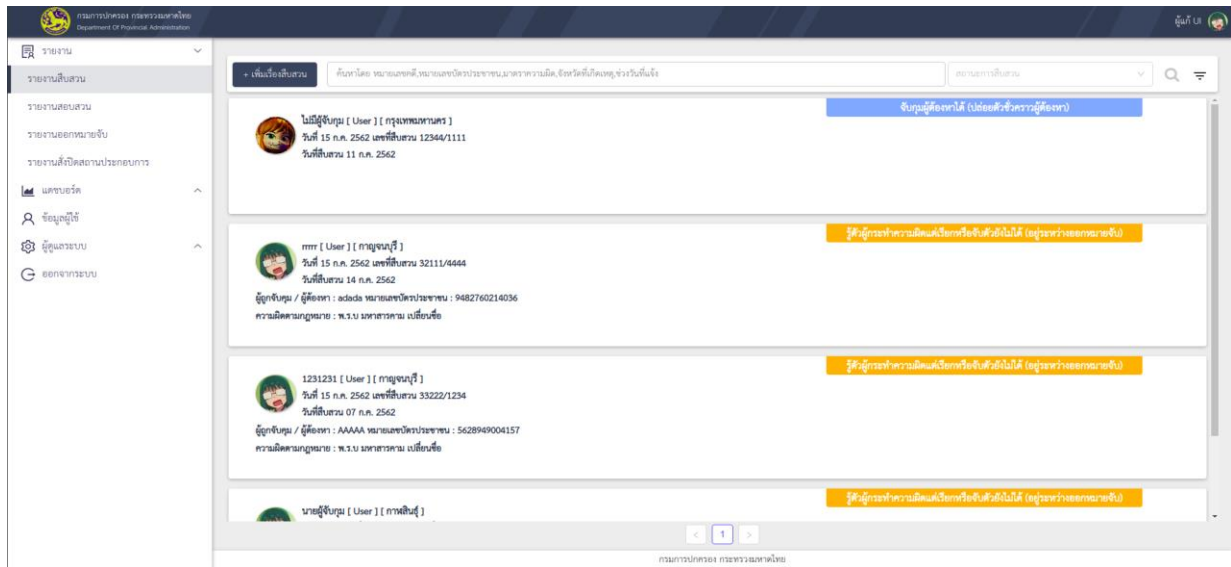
กรมการปกครอง กระทรวงมหาดไทย
Department Of Provincial Administration

ผู้ใช้ UI

รายงาน
รายงานสืบสวน
รายงานสอบสวน
รายงานออกหมายจับ
รายงานสั่งปิดสถานประกอบการ
แดชบอร์ด
ข้อมูลผู้ใช้
ผู้ดูแลระบบ
ออกจากระบบ

+ เพิ่มเรื่องสืบสวน
ค้นหาโดย หมายเลขคดี,หมายเลขบัตรประชาชน,มาตราความผิด,จังหวัดที่เกิดเหตุ,ช่วงวันที่แจ้ง
สถานะการสืบสวน

จับกุมผู้ต้องหาได้ (ปล่อยตัวชั่วคราวผู้ต้องหา)
ไม่มีผู้จับกุม [ User ] [ กรุงเทพมหานคร ]
วันที่ 15 ก.ค. 2562 เลขที่สืบสวน 12344/1111
วันที่สืบสวน 11 ก.ค. 2562

รู้ตัวผู้กระทำความผิดแต่เรียกหรือจับตัวยังไม่ได้ (อยู่ระหว่างออกหมายจับ)
rrrrr [ User ] [ กาญจนบุรี ]
วันที่ 15 ก.ค. 2562 เลขที่สืบสวน 32111/4444
วันที่สืบสวน 14 ก.ค. 2562
ผู้ถูกจับกุม / ผู้ต้องหา : adada หมายเลขบัตรประชาชน : 9482760214036
ความผิดตามกฎหมาย : พ.ร.บ มหาสารคาม เปลี่ยนชื่อ

รู้ตัวผู้กระทำความผิดแต่เรียกหรือจับตัวยังไม่ได้ (อยู่ระหว่างออกหมายจับ)
1231231 [ User ] [ กาญจนบุรี ]
วันที่ 15 ก.ค. 2562 เลขที่สืบสวน 33222/1234
วันที่สืบสวน 07 ก.ค. 2562
ผู้ถูกจับกุม / ผู้ต้องหา : AAAAA หมายเลขบัตรประชาชน : 5628949004157
ความผิดตามกฎหมาย : พ.ร.บ มหาสารคาม เปลี่ยนชื่อ

รู้ตัวผู้กระทำความผิดแต่เรียกหรือจับตัวยังไม่ได้ (อยู่ระหว่างออกหมายจับ)
นายผู้จับกุม [ User ] [ กาฬสินธุ์ ]

< 1 >

กรมการปกครอง กระทรวงมหาดไทย